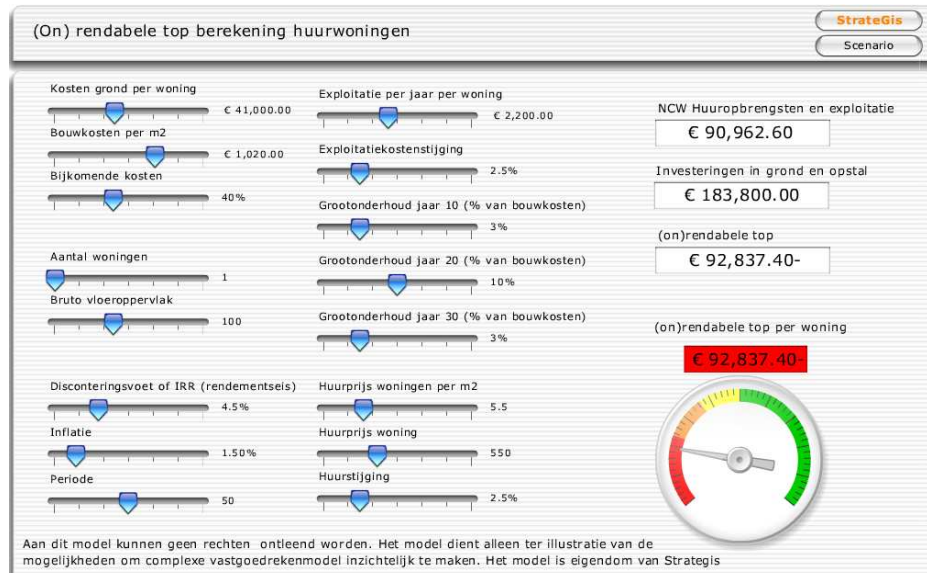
(On) rendabele top berekening huurwoningen

StrateGis

Scenario

Kosten grond per woning
€ 41,000.00

Bouwkosten per m2
€ 1,020.00

Bijkomende kosten
40%

Aantal woningen
1

Bruto vloeroppervlak
100

Disconteringsvoet of IRR (rendementseis)
4.5%

Inflatie
1.50%

Periode
50

Exploitatie per jaar per woning
€ 2,200.00

Exploitatiekostenstijging
2.5%

Grootonderhoud jaar 10 (% van bouwkosten)
3%

Grootonderhoud jaar 20 (% van bouwkosten)
10%

Grootonderhoud jaar 30 (% van bouwkosten)
3%

Huurprijs woningen per m2
5.5

Huurprijs woning
550

Huurstijging
2.5%

NCW Huuropbrengsten en exploitatie
€ 90,962.60

Investeringen in grond en opstal
€ 183,800.00

(on)rendabele top
€ 92,837.40-

(on)rendabele top per woning
€ 92,837.40-

Aan dit model kunnen geen rechten ontleend worden. Het model dient alleen ter illustratie van de mogelijkheden om complexe vastgoedrekenmodel inzichtelijk te maken. Het model is eigendom van Strategis